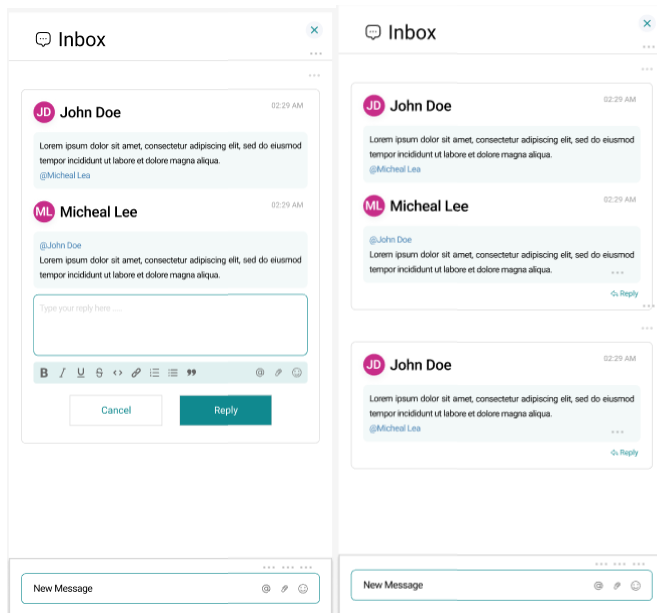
Inbox

JD John Doe 02:29 AM

Lorem ipsum dolor sit amet, consectetur adipiscing elit, sed do eiusmod tempor incididunt ut labore et dolore magna aliqua.
@Micheal Lea

ML Micheal Lee 02:29 AM

@John Doe
Lorem ipsum dolor sit amet, consectetur adipiscing elit, sed do eiusmod tempor incididunt ut labore et dolore magna aliqua.

Type your reply here .....

B I U S <> @

Cancel Reply

New Message

Inbox

JD John Doe 02:29 AM

Lorem ipsum dolor sit amet, consectetur adipiscing elit, sed do eiusmod tempor incididunt ut labore et dolore magna aliqua.
@Micheal Lea

ML Micheal Lee 02:29 AM

@John Doe
Lorem ipsum dolor sit amet, consectetur adipiscing elit, sed do eiusmod tempor incididunt ut labore et dolore magna aliqua.

Reply

JD John Doe 02:29 AM

Lorem ipsum dolor sit amet, consectetur adipiscing elit, sed do eiusmod tempor incididunt ut labore et dolore magna aliqua.
@Micheal Lea

Reply

New Message